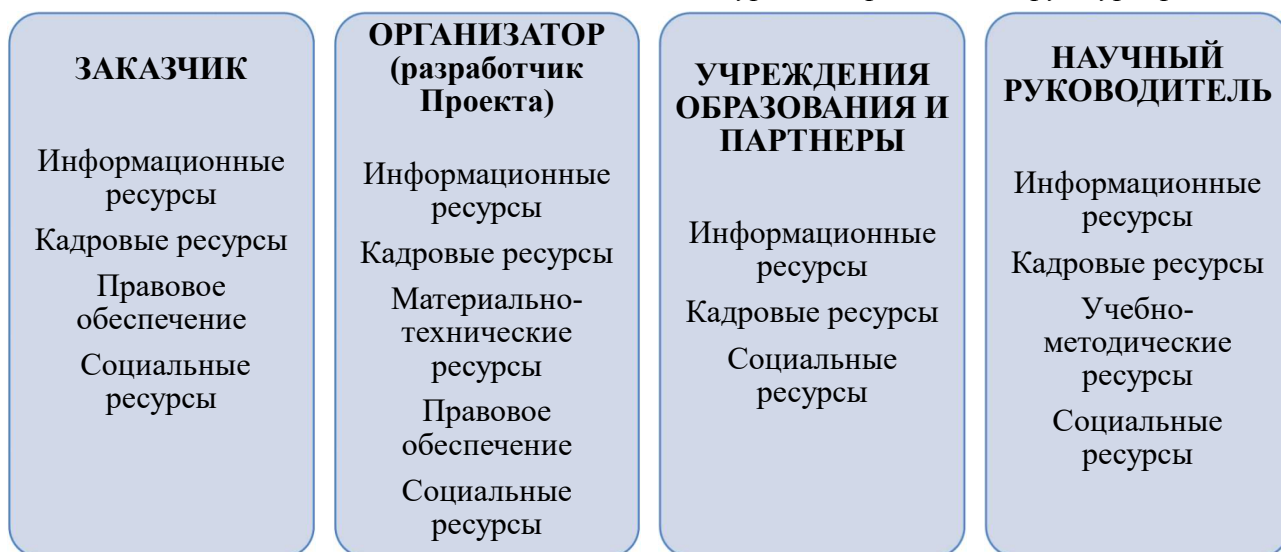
ЗАКАЗЧИК

Информационные ресурсы

Кадровые ресурсы

Правовое обеспечение

Социальные ресурсы

ОРГАНИЗАТОР (разработчик Проекта)

Информационные ресурсы

Кадровые ресурсы

Материально-технические ресурсы

Правовое обеспечение

Социальные ресурсы

УЧРЕЖДЕНИЯ ОБРАЗОВАНИЯ И ПАРТНЕРЫ

Информационные ресурсы

Кадровые ресурсы

Социальные ресурсы

НАУЧНЫЙ РУКОВОДИТЕЛЬ

Информационные ресурсы

Кадровые ресурсы

Учебно-методические ресурсы

Социальные ресурсы